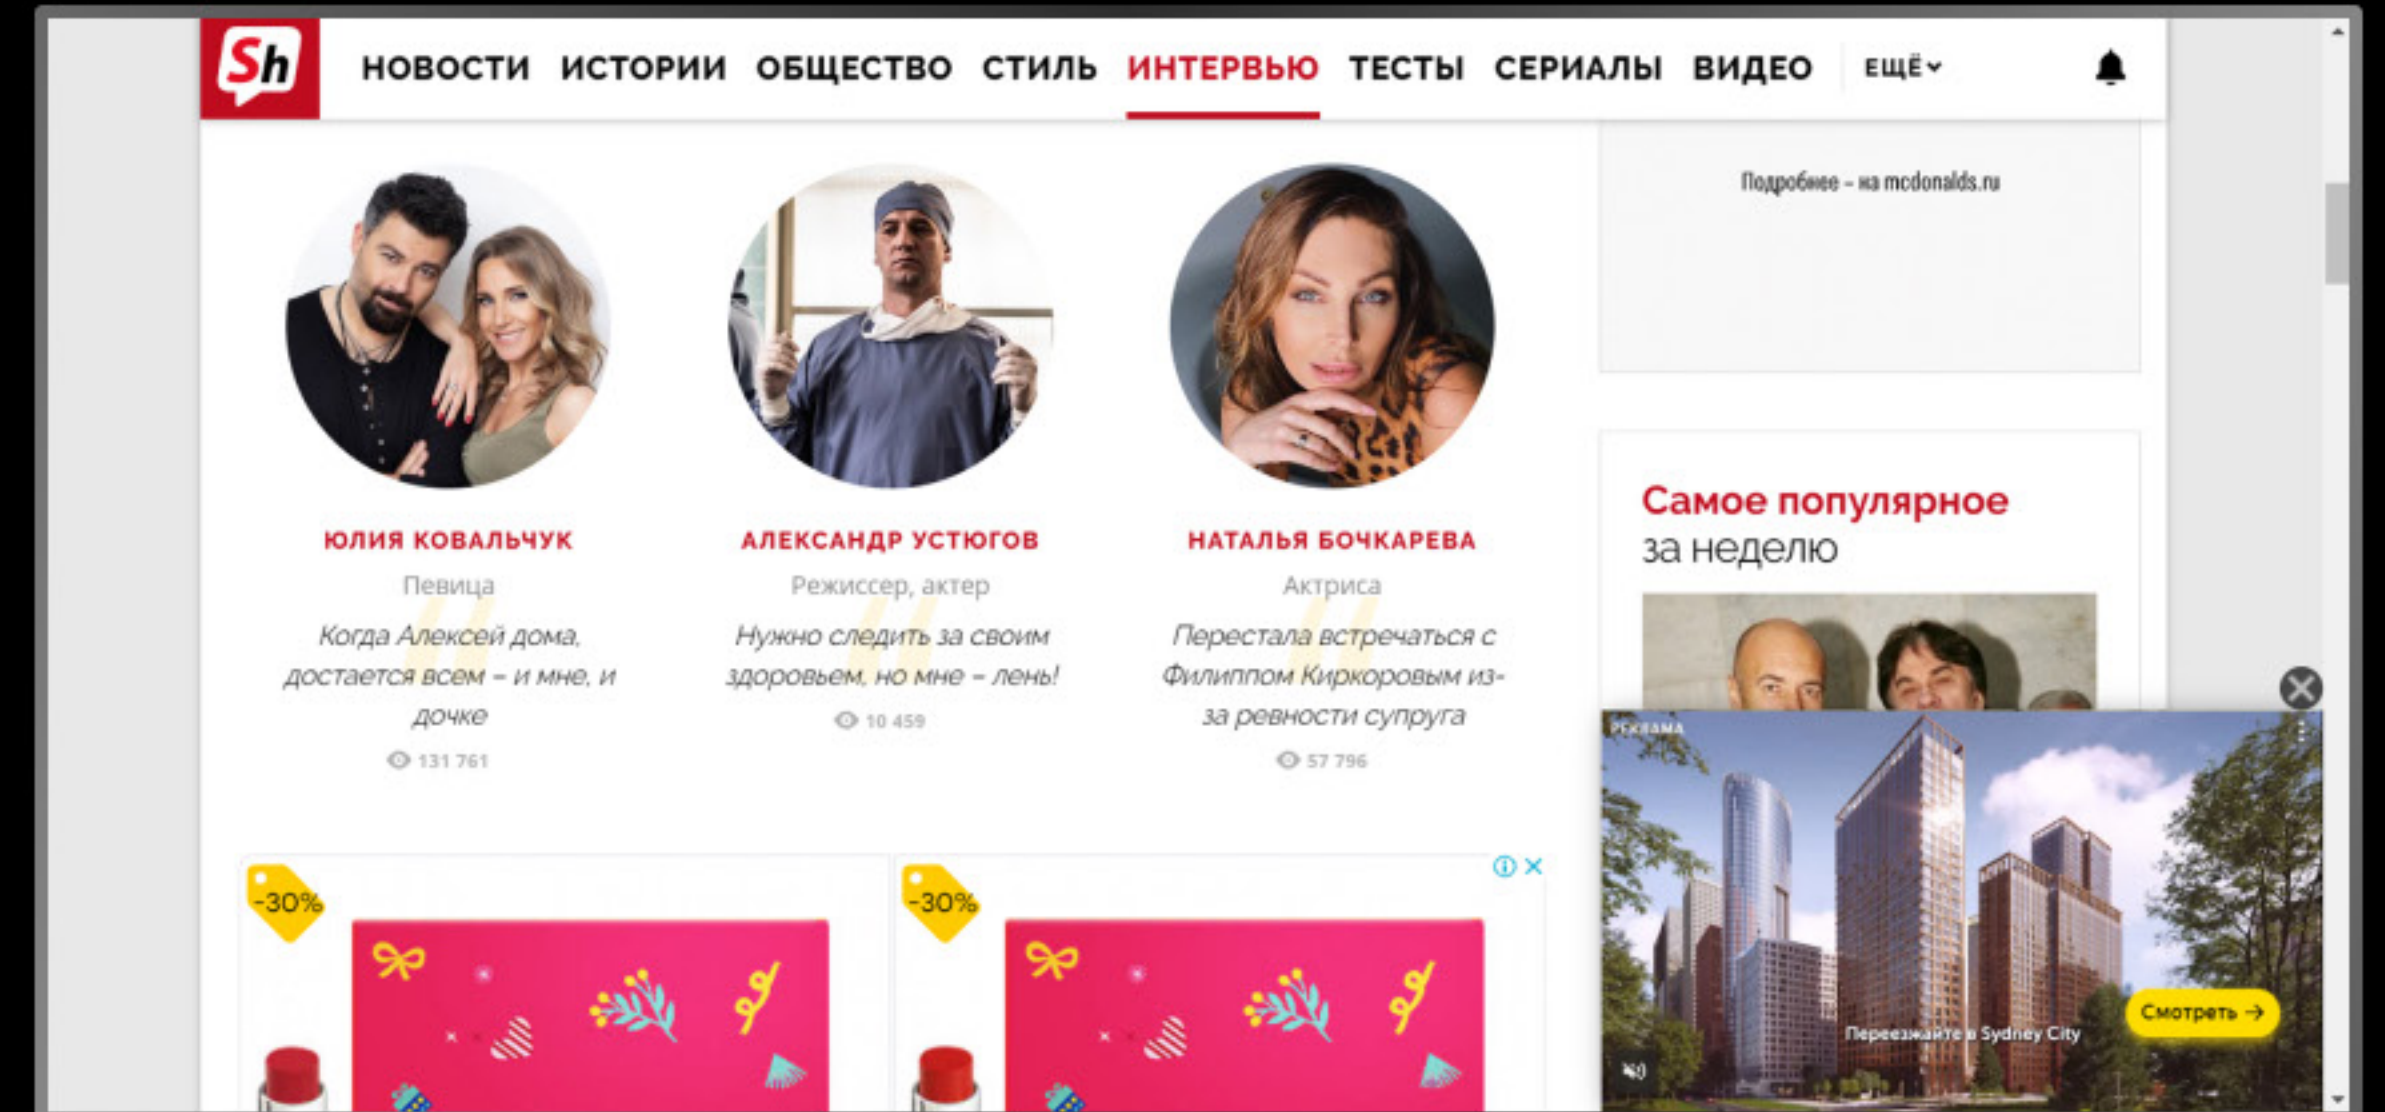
Sh

НОВОСТИ ИСТОРИИ ОБЩЕСТВО СТИЛЬ ИНТЕРВЬЮ ТЕСТЫ СЕРИАЛЫ ВИДЕО ЕЩЁ

Подробнее – на mcdonalds.ru

ЮЛИЯ КОВАЛЬЧУК
Певица
Когда Алексей дома, достается всем – и мне, и дочке
131 761

АЛЕКСАНДР УСТЮГОВ
Режиссер, актер
Нужно следить за своим здоровьем, но мне – лень!
10 459

НАТАЛЬЯ БОЧКАРЕВА
Актриса
Перестала встречаться с Филиппом Киркоровым из-за ревности супруга
57 796

Самое популярное за неделю

-30%

-30%

РЕКЛАМА
Переезжайте в Sydney City
Смотреть →